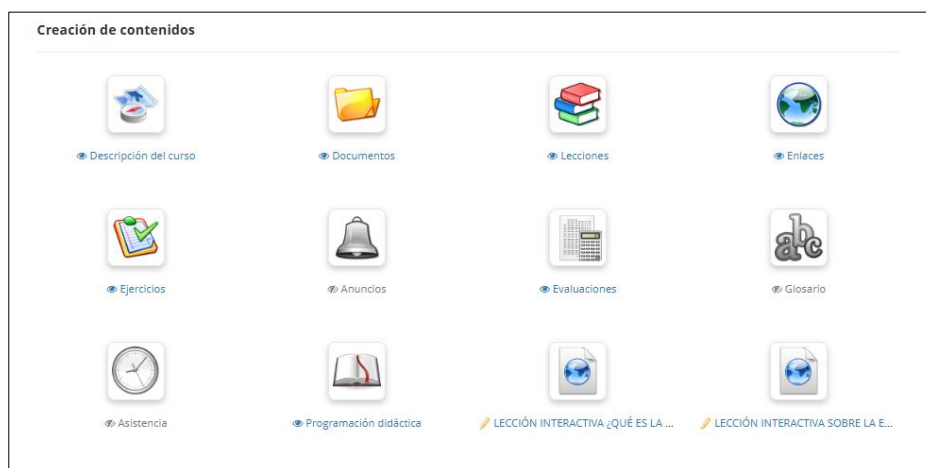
Creación de contenidos

Descripción del curso

Documentos

Lecciones

Enlaces

Ejercicios

Anuncios

Evaluaciones

Glosario

Asistencia

Programación didáctica

LECCIÓN INTERACTIVA ¿QUÉ ES LA ...

LECCIÓN INTERACTIVA SOBRE LA E...